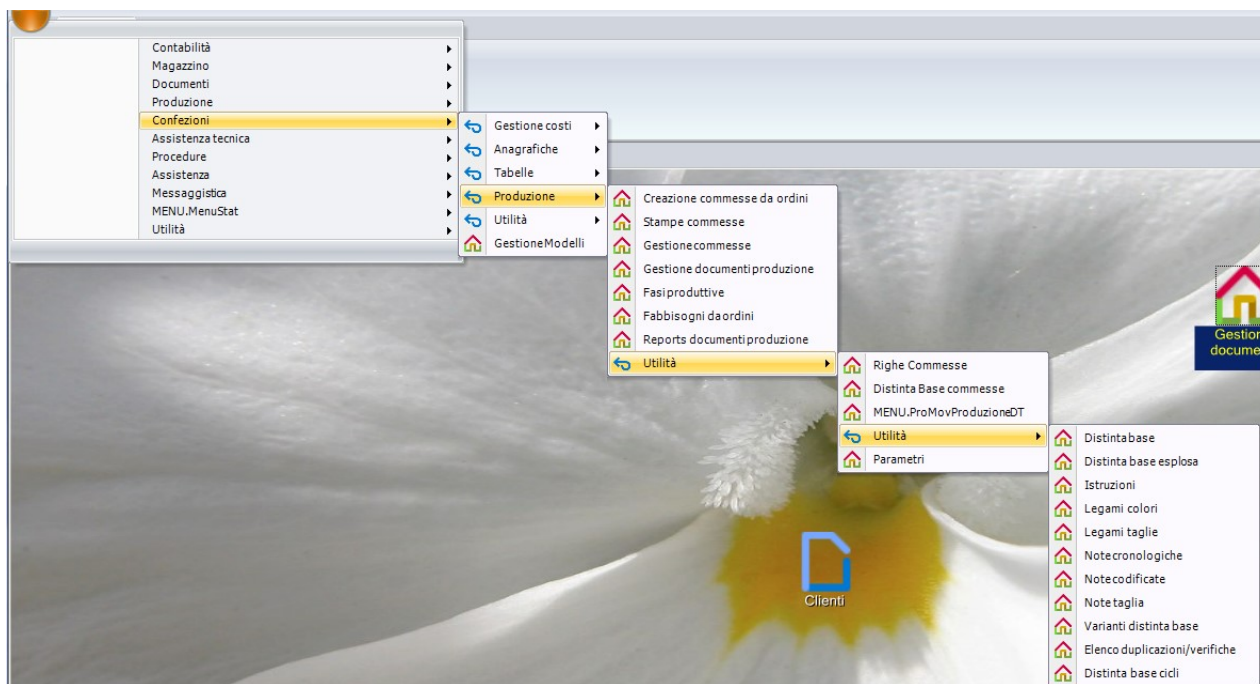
Contabilità
Magazzino
Documenti
Produzione
Confezioni
Assistenza tecnica
Procedure
Assistenza
Messaggistica
MENU.MenuStat
Utilità

Gestione costi
Anagrafiche
Tabelle
Produzione
Utilità
GestioneModelli

Creazione commesse da ordini
Stampe commesse
Gestione commesse
Gestione documenti produzione
Fasi produttive
Fabbisogni da ordini
Reports documenti produzione
Utilità

Righe Commesse
Distinta Base commesse
MENU.ProMovProduzioneDT
Utilità
Parametri

Distinta base
Distinta base esplosa
Istruzioni
Legami colori
Legami taglie
Note cronologiche
Note codificate
Note taglia
Varianti distinta base
Elenco duplicazioni/verifiche
Distinta base cicli

Gestion
docume

Clienti